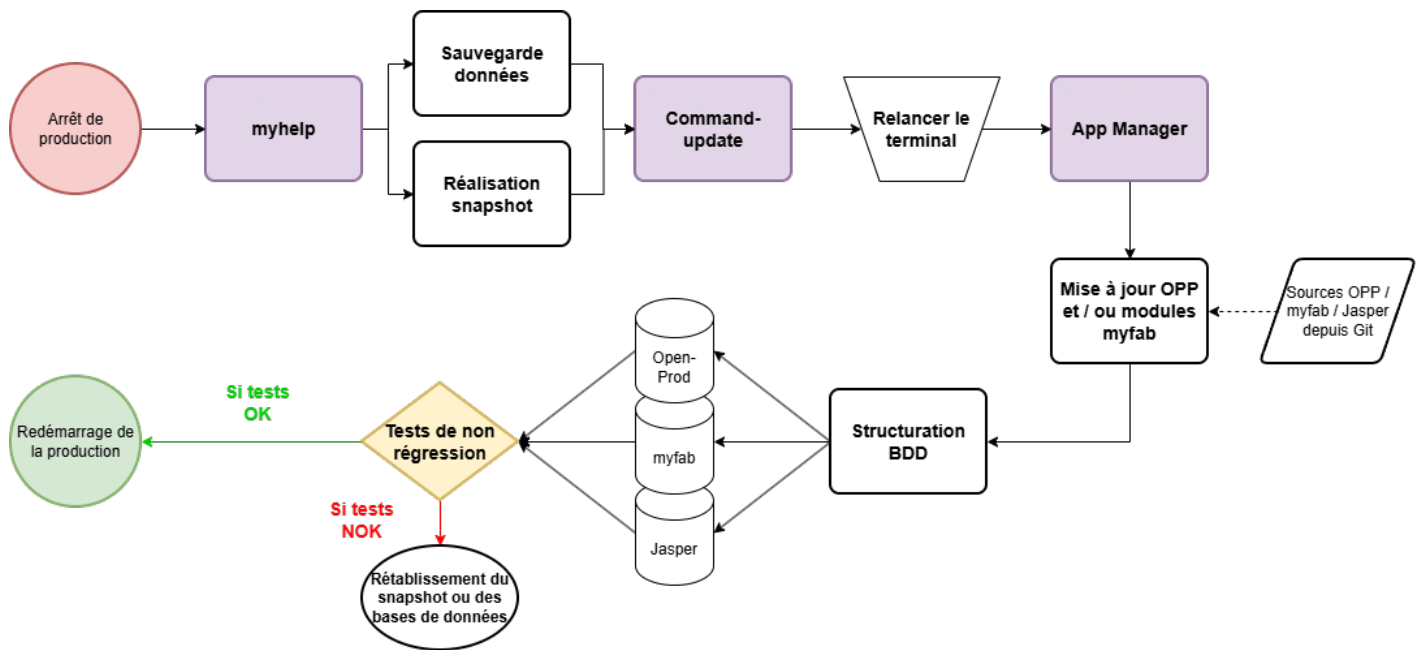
Arrêt de production

myhelp

Sauvegarde données

Réalisation snapshot

Command-update

Relancer le terminal

App Manager

Mise à jour OPP et / ou modules myfab

Sources OPP / myfab / Jasper depuis Git

Structuration BDD

Open-Prod

myfab

Jasper

Tests de non régression

Si tests OK

Redémarrage de la production

Si tests NOK

Rétablissement du snapshot ou des bases de données